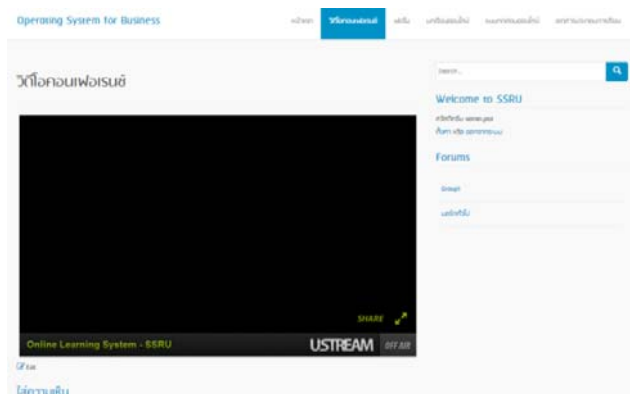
Operating System for Business

หน้าแรก วีดีโอคอนเฟอเรนซ์ เว็บบอร์ด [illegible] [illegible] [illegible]

วีดีโอคอนเฟอเรนซ์

SHARE

Online Learning System - SSRU

USTREAM OFF AIR

แก้ไข

ใส่ความเห็น

Search...

Welcome to SSRU

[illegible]
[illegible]

Forums

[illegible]

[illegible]